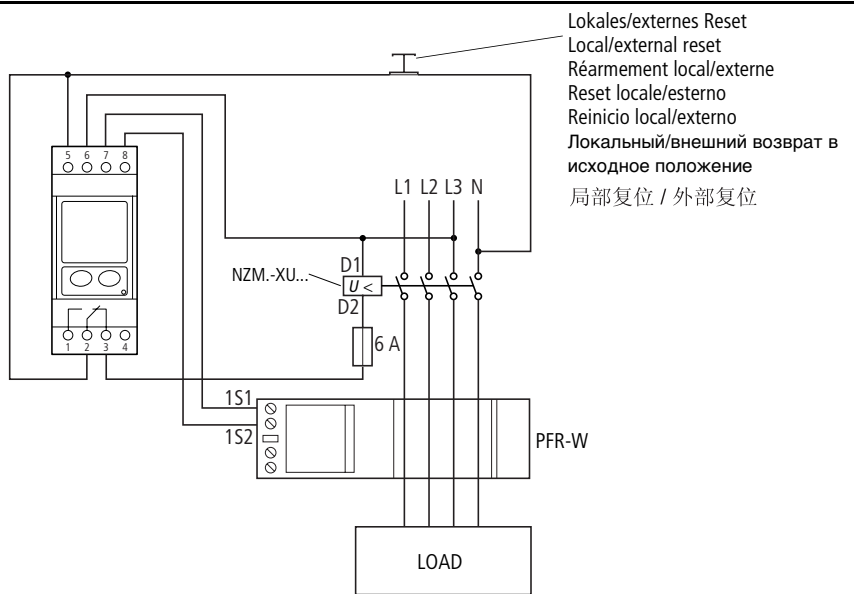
Lokales/externes Reset
Local/external reset
Réarmement local/externe
Reset locale/esterno
Reinicio local/externo
Локальный/внешний возврат в исходное положение
局部复位 / 外部复位

5 6 7 8

1 2 3 4

L1 L2 L3 N

D1
NZM.-XU...
$U <$
D2

6 A

1S1
1S2

PFR-W

LOAD